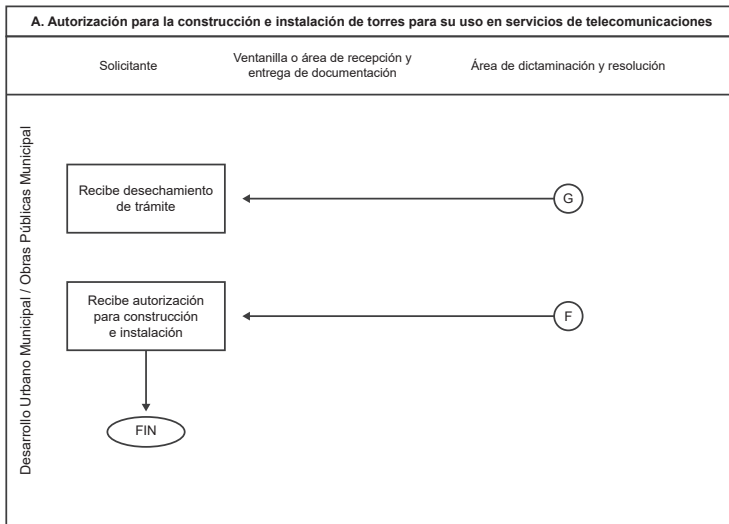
A. Autorización para la construcción e instalación de torres para su uso en servicios de telecomunicaciones

Solicitante

Ventanilla o área de recepción y entrega de documentación

Área de dictaminación y resolución

Desarrollo Urbano Municipal / Obras Públicas Municipal

Recibe desechamiento de trámite

G

Recibe autorización para construcción e instalación

F

FIN